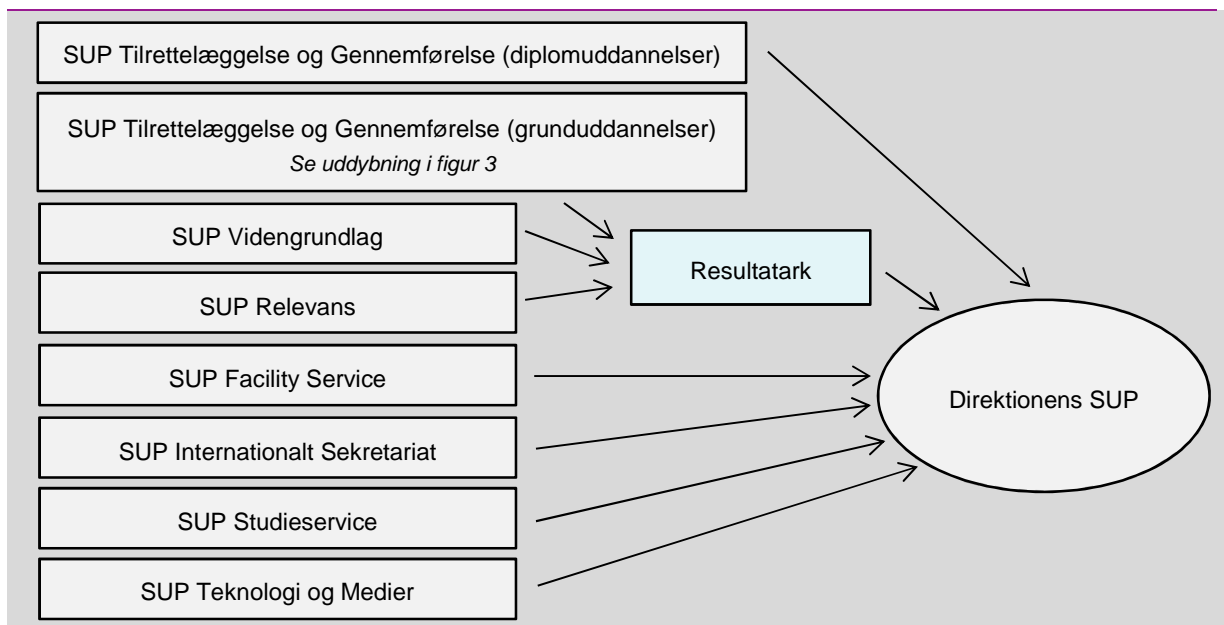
SUP Tilrettelæggelse og Gennemførelse (diplomuddannelser)

SUP Tilrettelæggelse og Gennemførelse (grunduddannelser)
*Se uddybning i figur 3*

SUP Videngrundlag

SUP Relevans

Resultatark

SUP Facility Service

SUP Internationalt Sekretariat

SUP Studieservice

SUP Teknologi og Medier

Direktionens SUP